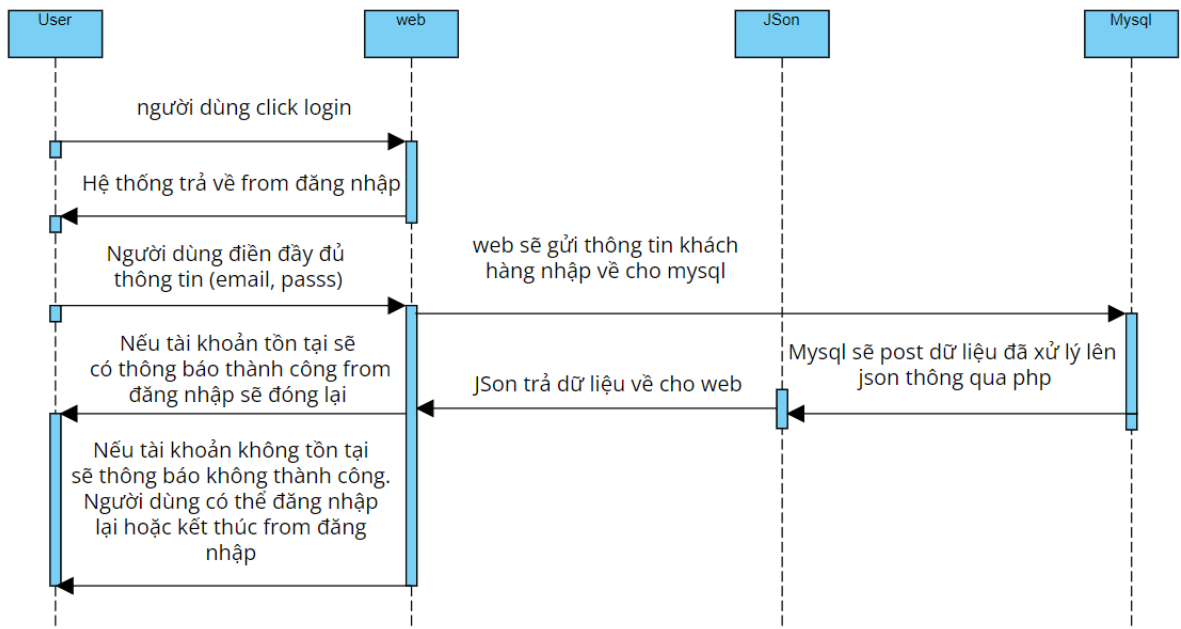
User

web

JSon

Mysql

người dùng click login

Hệ thống trả về from đăng nhập

Người dùng điền đầy đủ thông tin (email, passs)

web sẽ gửi thông tin khách hàng nhập về cho mysql

Nếu tài khoản tồn tại sẽ có thông báo thành công from đăng nhập sẽ đóng lại

Mysql sẽ post dữ liệu đã xử lý lên json thông qua php

JSon trả dữ liệu về cho web

Nếu tài khoản không tồn tại sẽ thông báo không thành công. Người dùng có thể đăng nhập lại hoặc kết thúc from đăng nhập